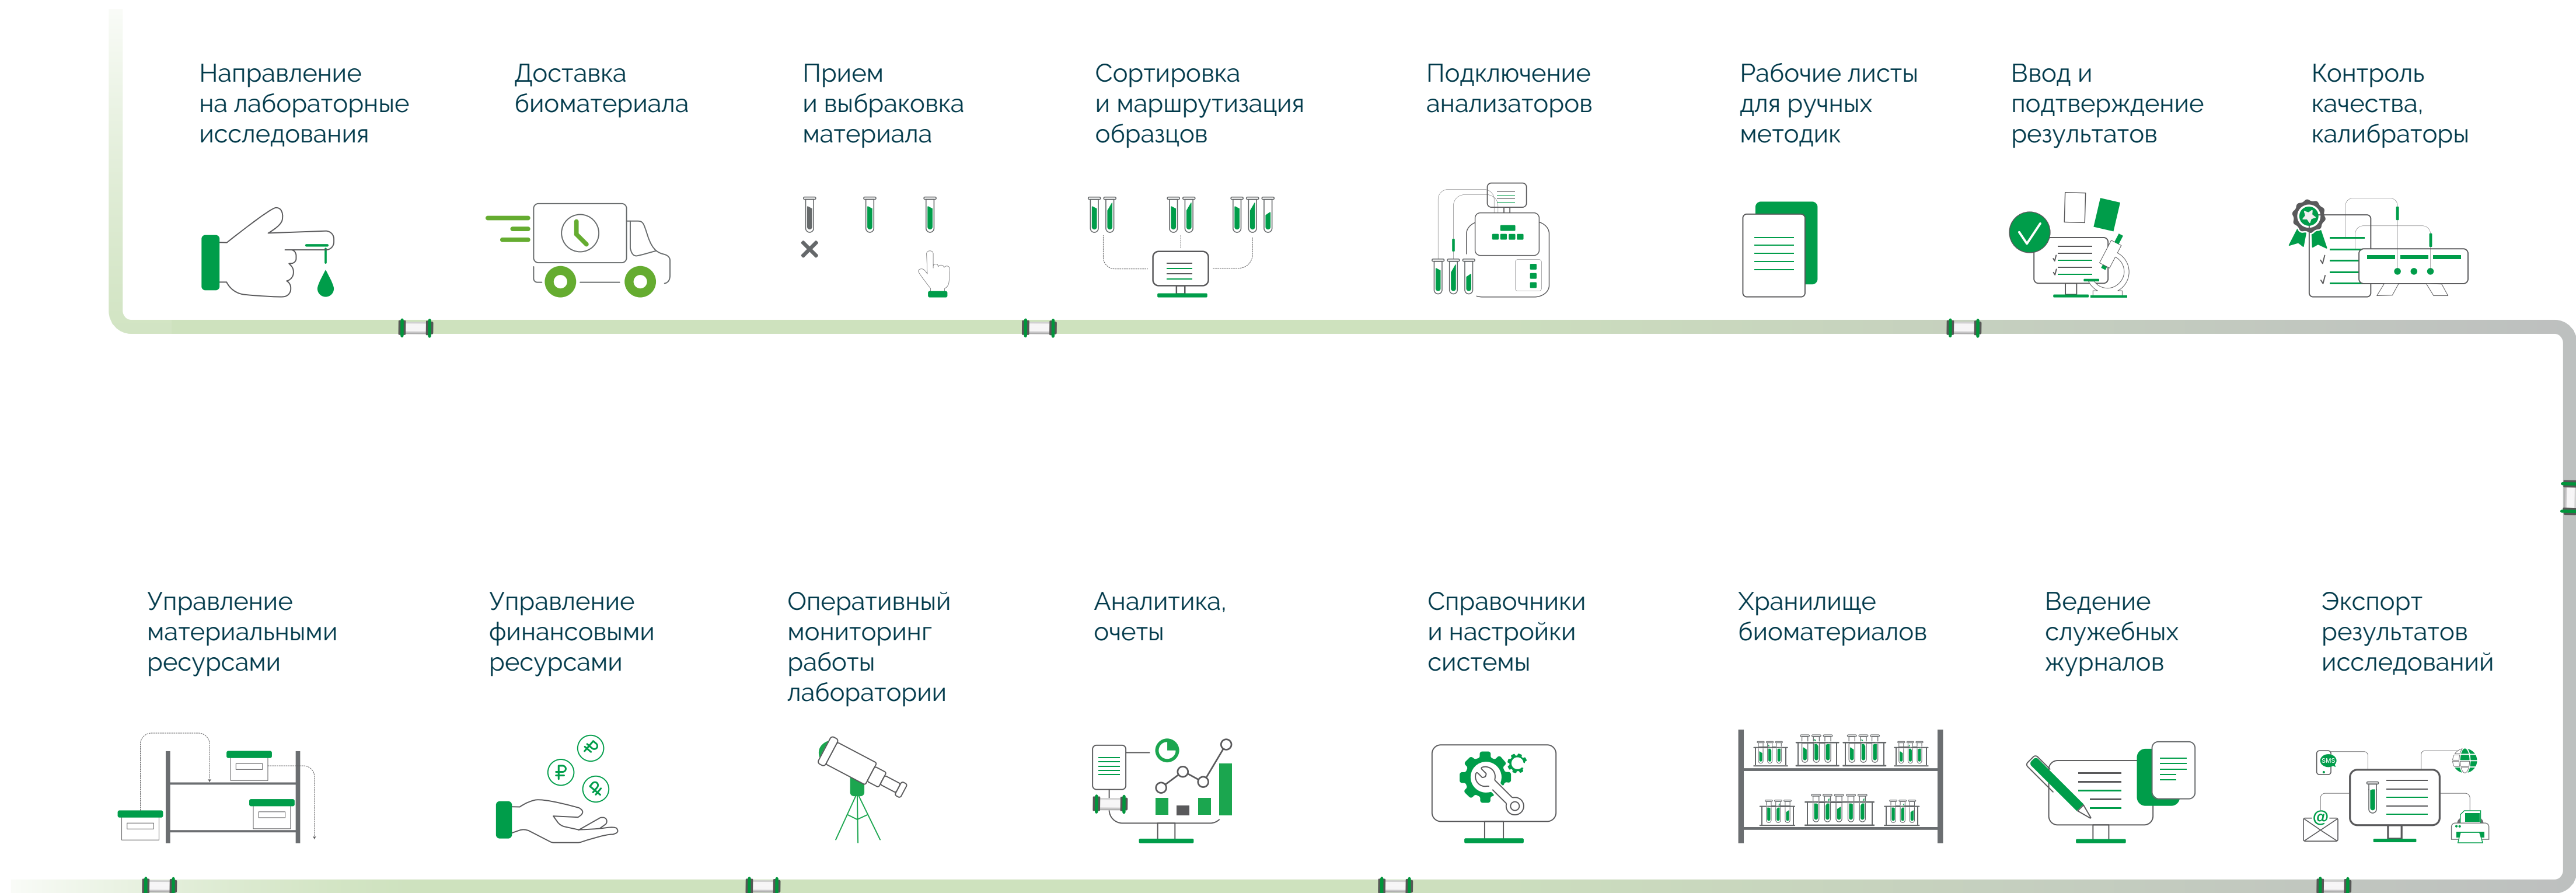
Направление на лабораторные исследования

Доставка биоматериала

Прием и выбраковка материала

Сортировка и маршрутизация образцов

Подключение анализаторов

Рабочие листы для ручных методик

Ввод и подтверждение результатов

Контроль качества, калибраторы

Управление материальными ресурсами

Управление финансовыми ресурсами

Оперативный мониторинг работы лаборатории

Аналитика, очеты

Справочники и настройки системы

Хранилище биоматериалов

Ведение служебных журналов

Экспорт результатов исследований